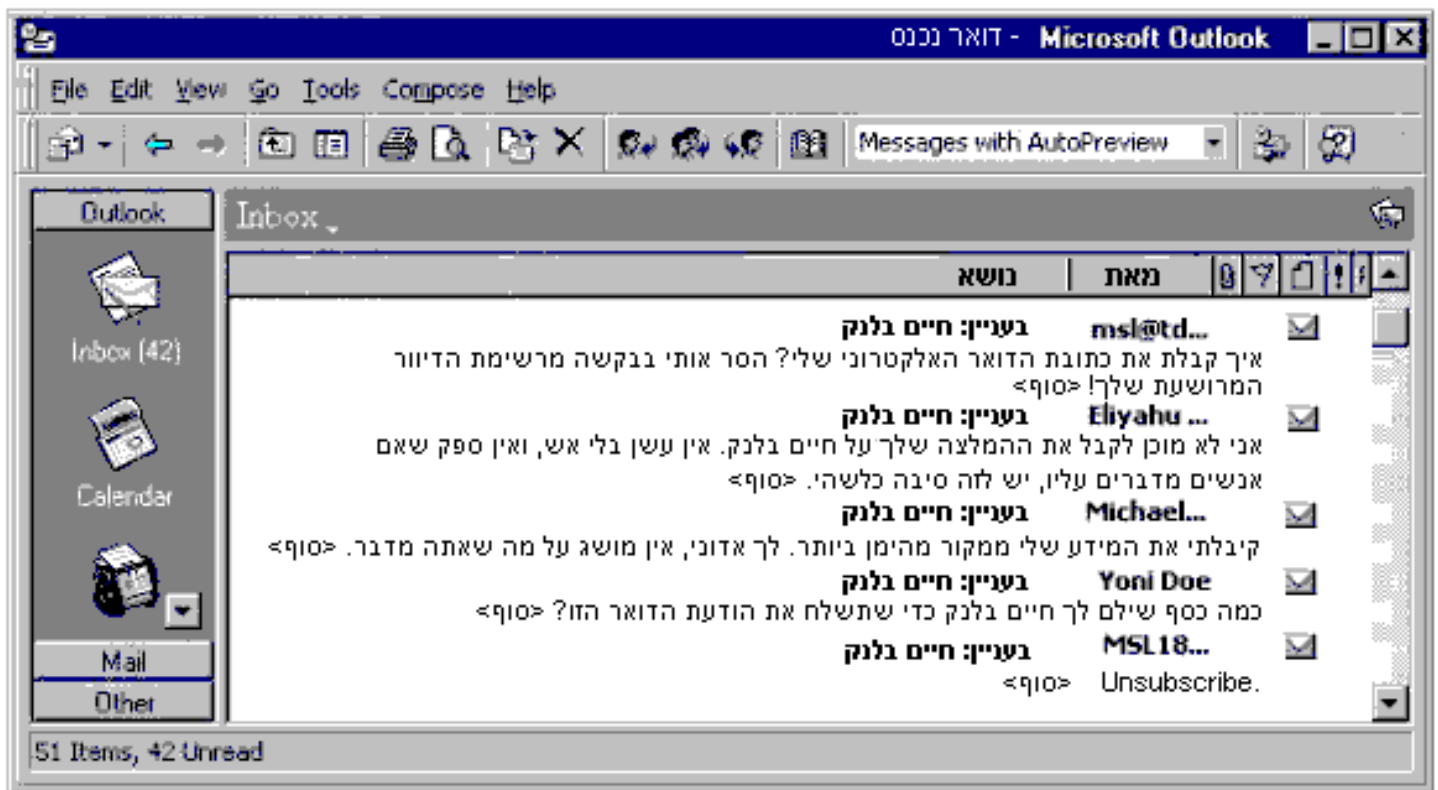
Microsoft Outlook - דואר נכנס

File Edit View Go Tools Compose Help

Messages with AutoPreview

Outlook

Inbox (42)

Calendar

Mail

Other

Inbox

מאת | נושא

msl@td... בעניין: חיים בלנק
איך קבלת את כתובת הדואר האלקטרוני שלי? הסר אותי בבקשה מרשימת הדיוור המרושעת שלך! <סוף>

Eliyahu ... בעניין: חיים בלנק
אני לא מוכן לקבל את ההמלצה שלך על חיים בלנק. אין עשן בלי אש, ואין ספק שאם אנשים מדברים עליו, יש לזה סיבה כלשהי. <סוף>

Michael... בעניין: חיים בלנק
קיבלתי את המידע שלי ממקור מהימן ביותר. לך אדוני, אין מושג על מה שאתה מדבר. <סוף>

Yoni Doe בעניין: חיים בלנק
כמה כסף שילם לך חיים בלנק כדי שתשלח את הודעת הדואר הזו? <סוף>

MSL18... בעניין: חיים בלנק
Unsubscribe. <סוף>

51 Items, 42 Unread